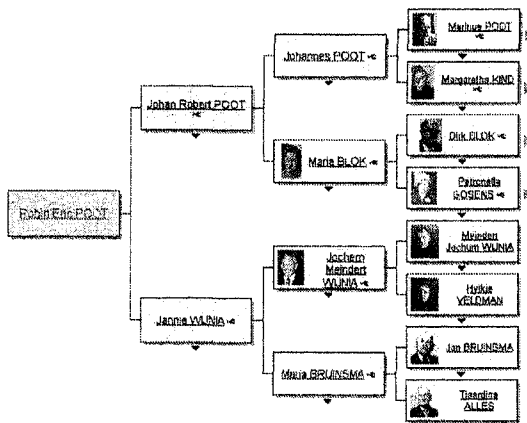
Robin Eric POOT

Johan Robert POOT

Johannes POOT

Marinus POOT

Margaretha KIND

Maria BLOK

Dirk BLOK

Petronella GOSENS

Jannie WIJNIA

Jochem Meindert WIJNIA

Meindert Jochum WIJNIA

Hyikje VELDMAN

Maria BRUINSMA

Jan BRUINSMA

Tjeardina ALLES